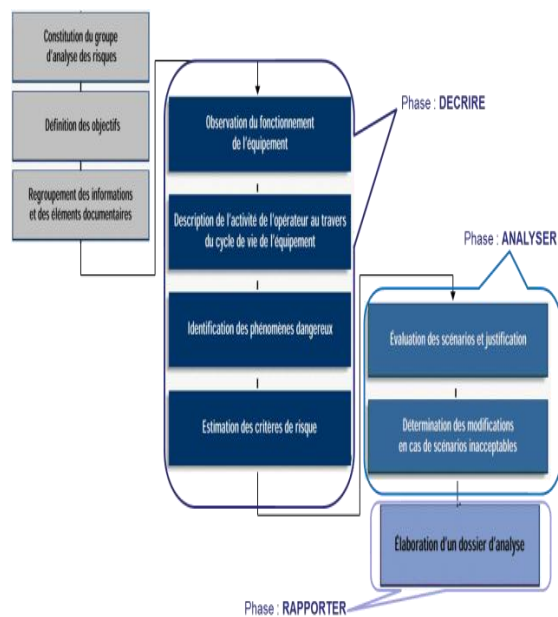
Constitution du groupe d'analyse des risques

Définition des objectifs

Regroupement des informations et des éléments documentaires

Phase : DECRIRE

Observation du fonctionnement de l'équipement

Description de l'activité de l'opérateur au travers du cycle de vie de l'équipement

Identification des phénomènes dangereux

Estimation des critères de risque

Phase : ANALYSER

Évaluation des scénarios et justification

Détermination des modifications en cas de scénarios inacceptables

Élaboration d'un dossier d'analyse

Phase : RAPPORTER